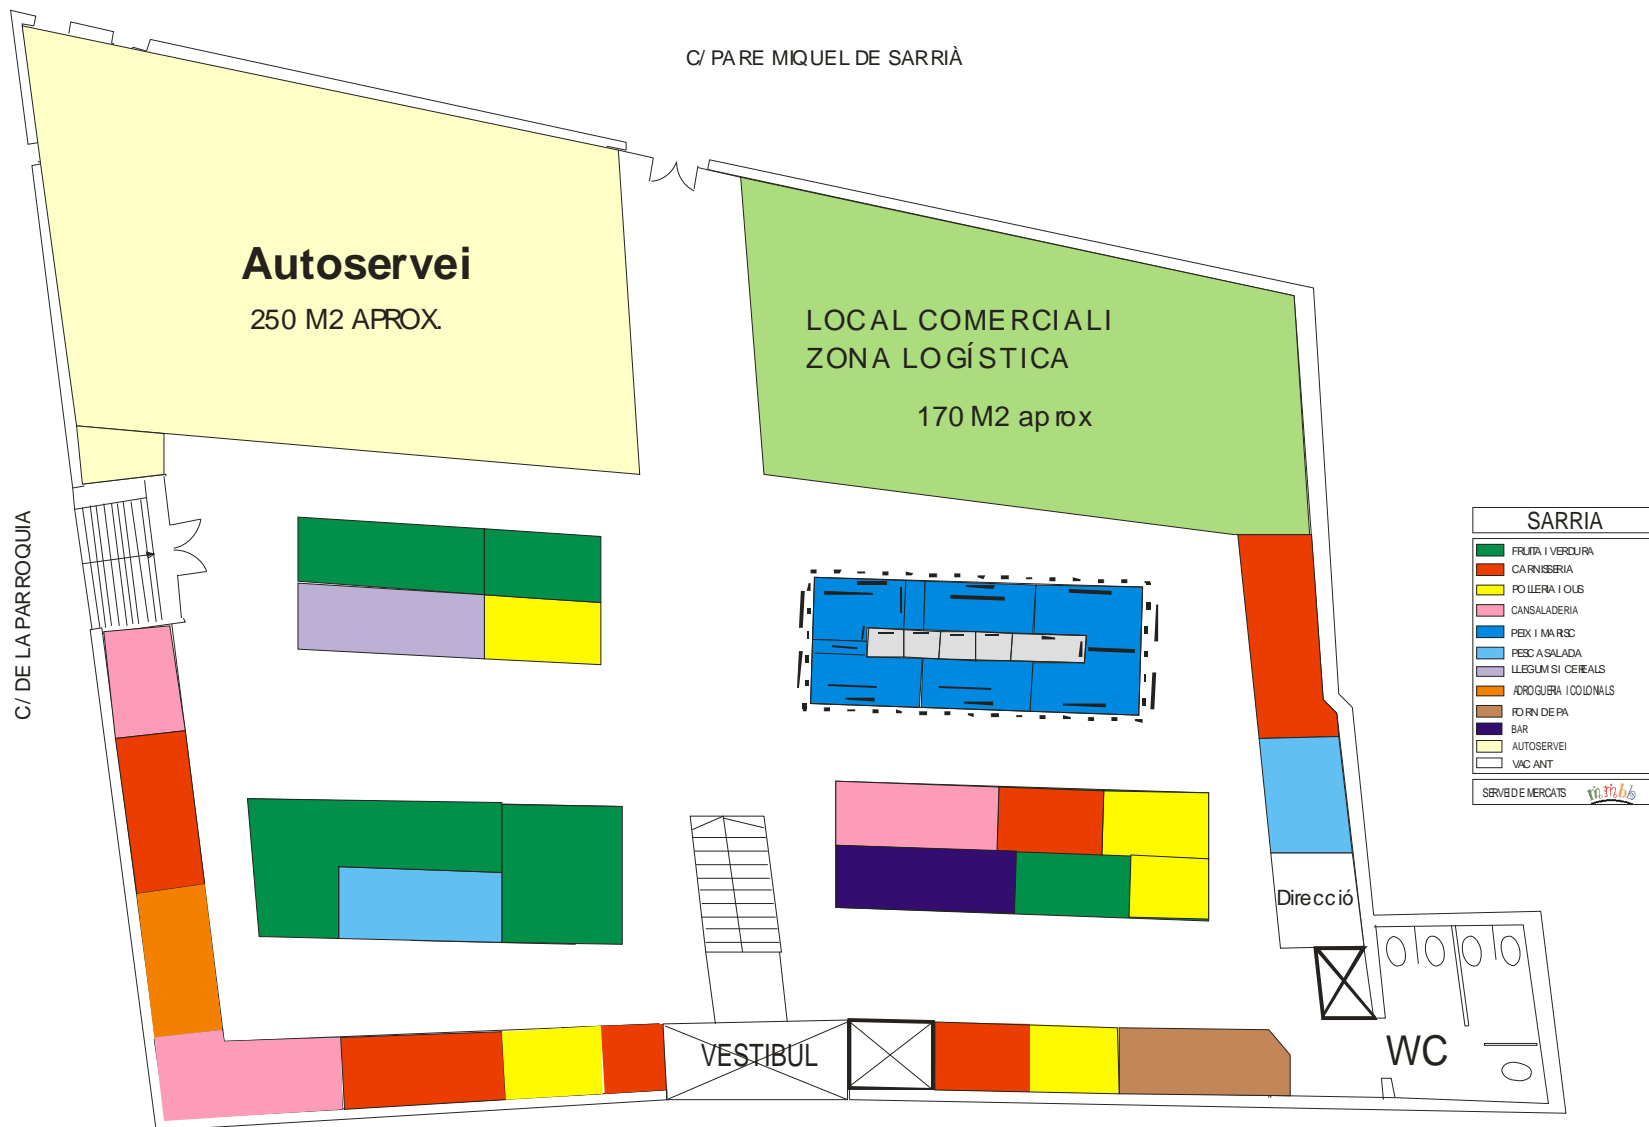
C/ PARE MIQUEL DE SARRIÀ

Autoservei
250 M2 APROX.

LOCAL COMERCIAL I
ZONA LOGÍSTICA
170 M2 aprox

C/ DE LA PARROQUIA

SARRIA
FRUITA I VERDURA
CARNISSERIA
POLLERIA I OUS
CANSALADERIA
PEIX I MARISC
PESCA SALADA
LLEGUMS I CEREALS
ADROGUERIA I COLONIALS
FORN DE PA
BAR
AUTOSERVEI
VACANT
SERVEI DE MERCATS

Direcció

VESTIBUL

WC